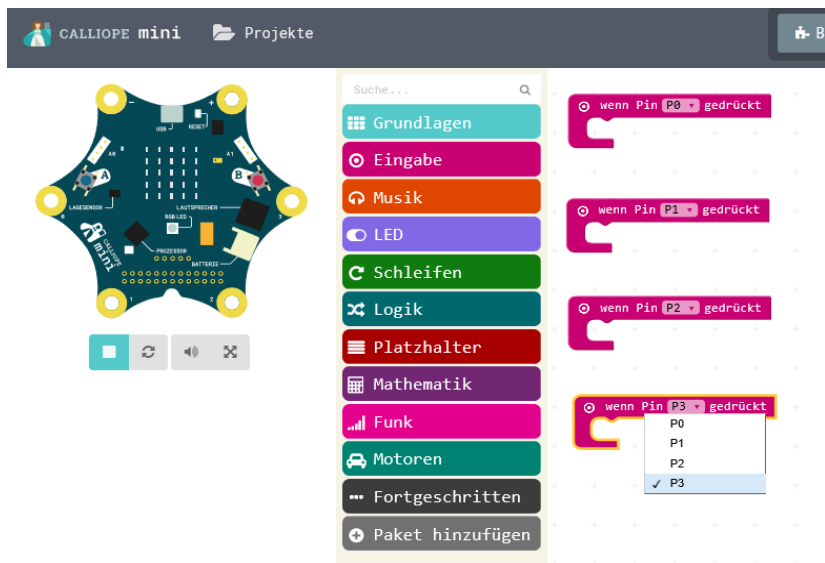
CALLIOPE mini Projekte B

- + USB RESET A0 A1 A B LAGESENSOR LAUTSPRECHER RGB LED PROZESSOR BATTERIE CALLIOPE mini 1 2

Suche...

Grundlagen
Eingabe
Musik
LED
Schleifen
Logik
Platzhalter
Mathematik
Funk
Motoren
Fortgeschritten
Paket hinzufügen

wenn Pin P0 gedrückt

wenn Pin P1 gedrückt

wenn Pin P2 gedrückt

wenn Pin P3 gedrückt

P0
P1
P2
✓ P3